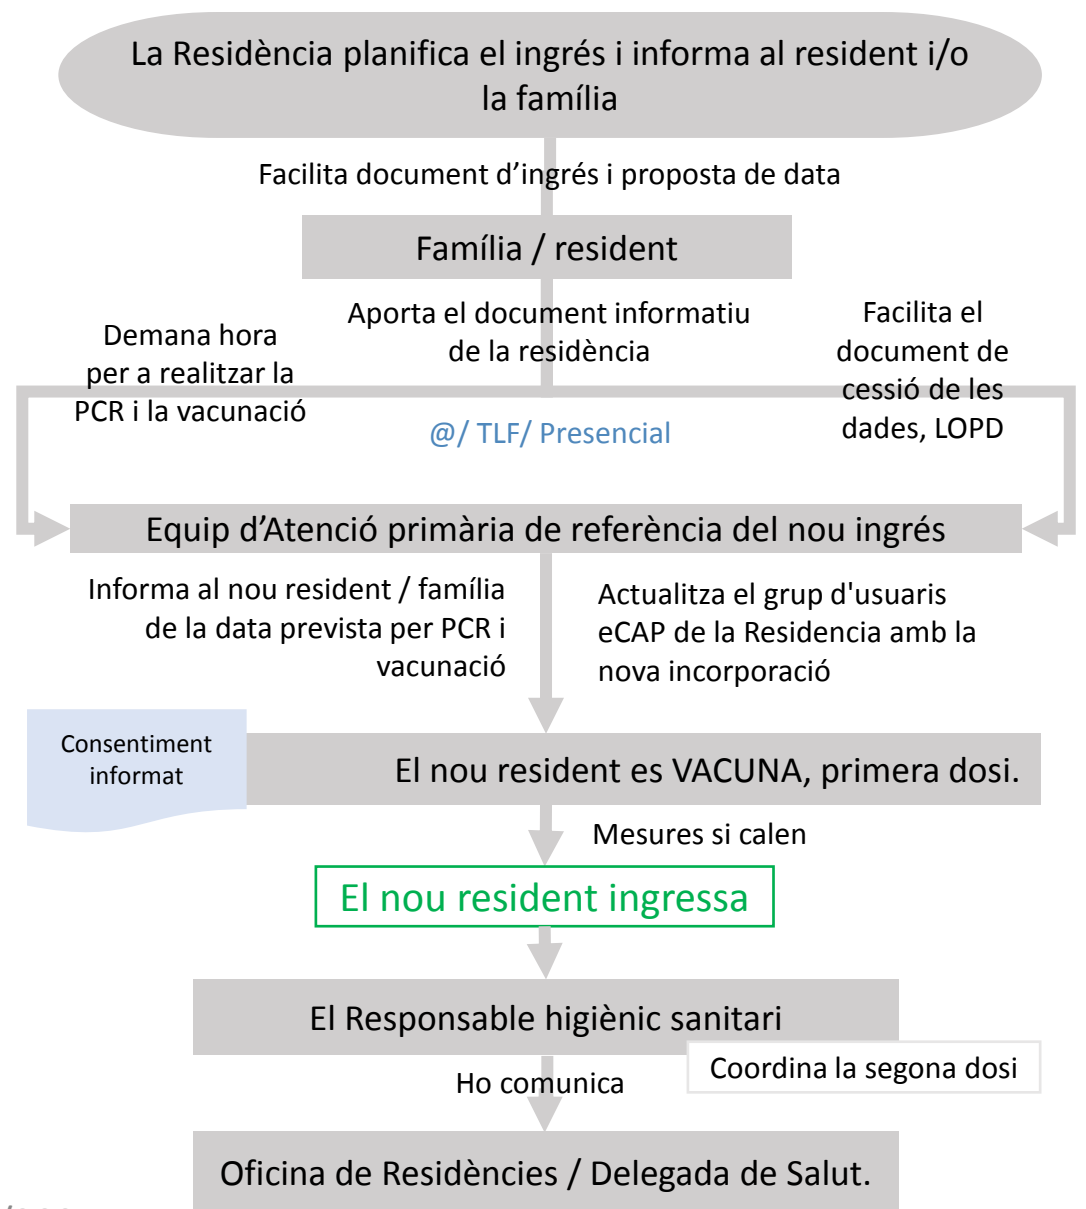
La Residència planifica el ingrés i informa al resident i/o la família

Facilita document d'ingrés i proposta de data

Família / resident

Demana hora per a realitzar la PCR i la vacunació

Aporta el document informatiu de la residència

Facilita el document de cessió de les dades, LOPD

@/ TLF/ Presencial

Equip d'Atenció primària de referència del nou ingrés

Informa al nou resident / família de la data prevista per PCR i vacunació

Actualitza el grup d'usuaris eCAP de la Residencia amb la nova incorporació

Consentiment informat

El nou resident es VACUNA, primera dosi.

Mesures si calen

El nou resident ingressa

El Responsable higiènic sanitari

Coordina la segona dosi

Ho comunica

Oficina de Residèncìes / Delegada de Salut.